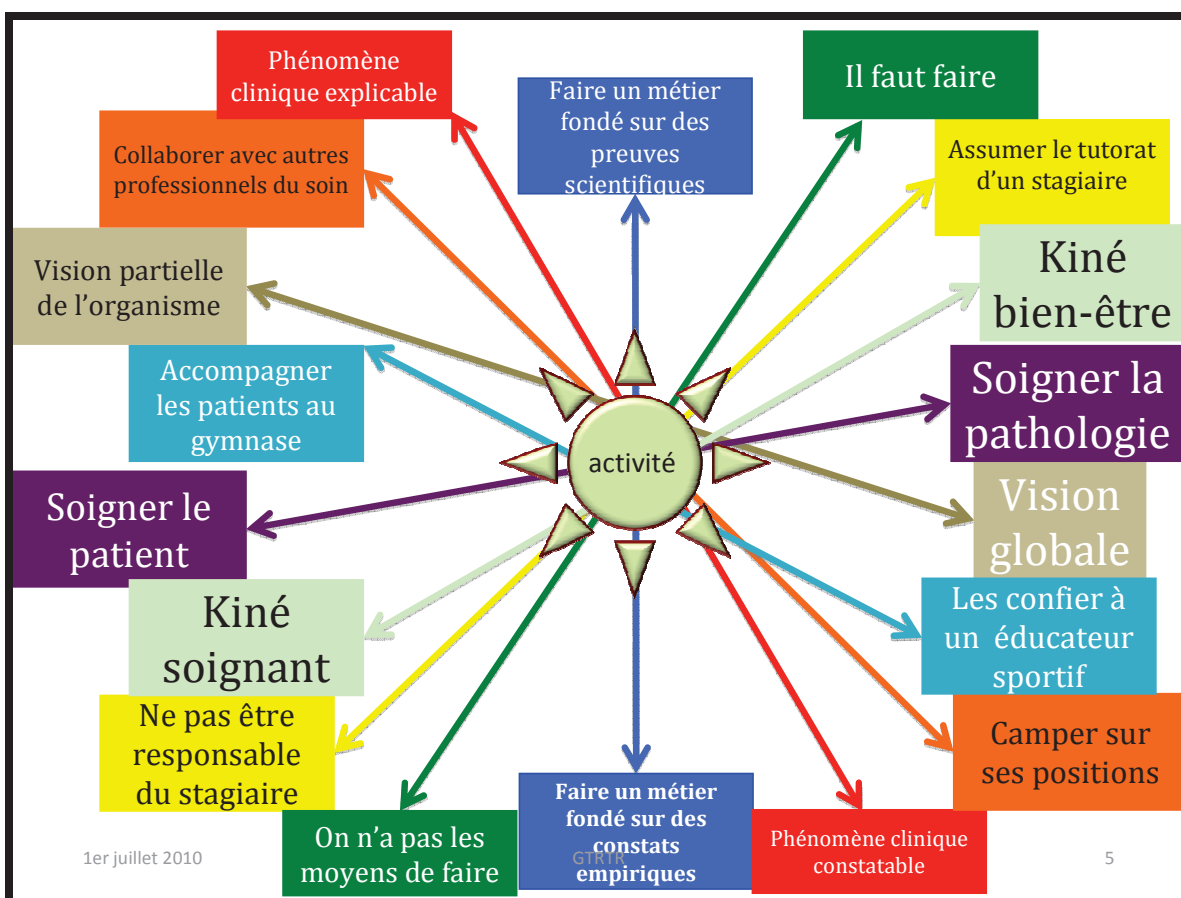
Phénomène clinique explicable

Faire un métier fondé sur des preuves scientifiques

Il faut faire

Collaborer avec autres professionnels du soin

Assumer le tutorat d'un stagiaire

Vision partielle de l'organisme

Kiné bien-être

Accompagner les patients au gymnase

Soigner la pathologie

activité

Soigner le patient

Vision globale

Kiné soignant

Les confier à un éducateur sportif

Ne pas être responsable du stagiaire

Camper sur ses positions

On n'a pas les moyens de faire

Faire un métier fondé sur des constats empiriques

Phénomène clinique constatable

1er juillet 2010

GTRTR

5